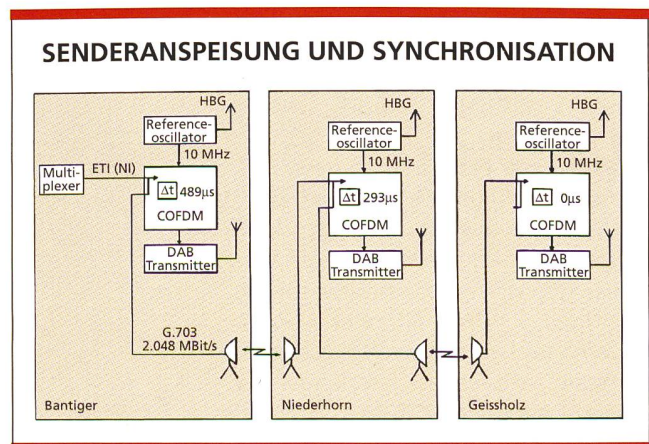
SENDERANSPEISUNG UND SYNCHRONISATION

HBG
Reference-oscillator
10 MHz
Multiplexer
ETI (NI)
$\Delta t$ 489µs
COFDM
DAB Transmitter
G.703
2.048 MBit/s
Bantiger

HBG
Reference-oscillator
10 MHz
$\Delta t$ 293µs
COFDM
DAB Transmitter
Niederhorn

HBG
Reference-oscillator
10 MHz
$\Delta t$ 0µs
COFDM
DAB Transmitter
Geissholz